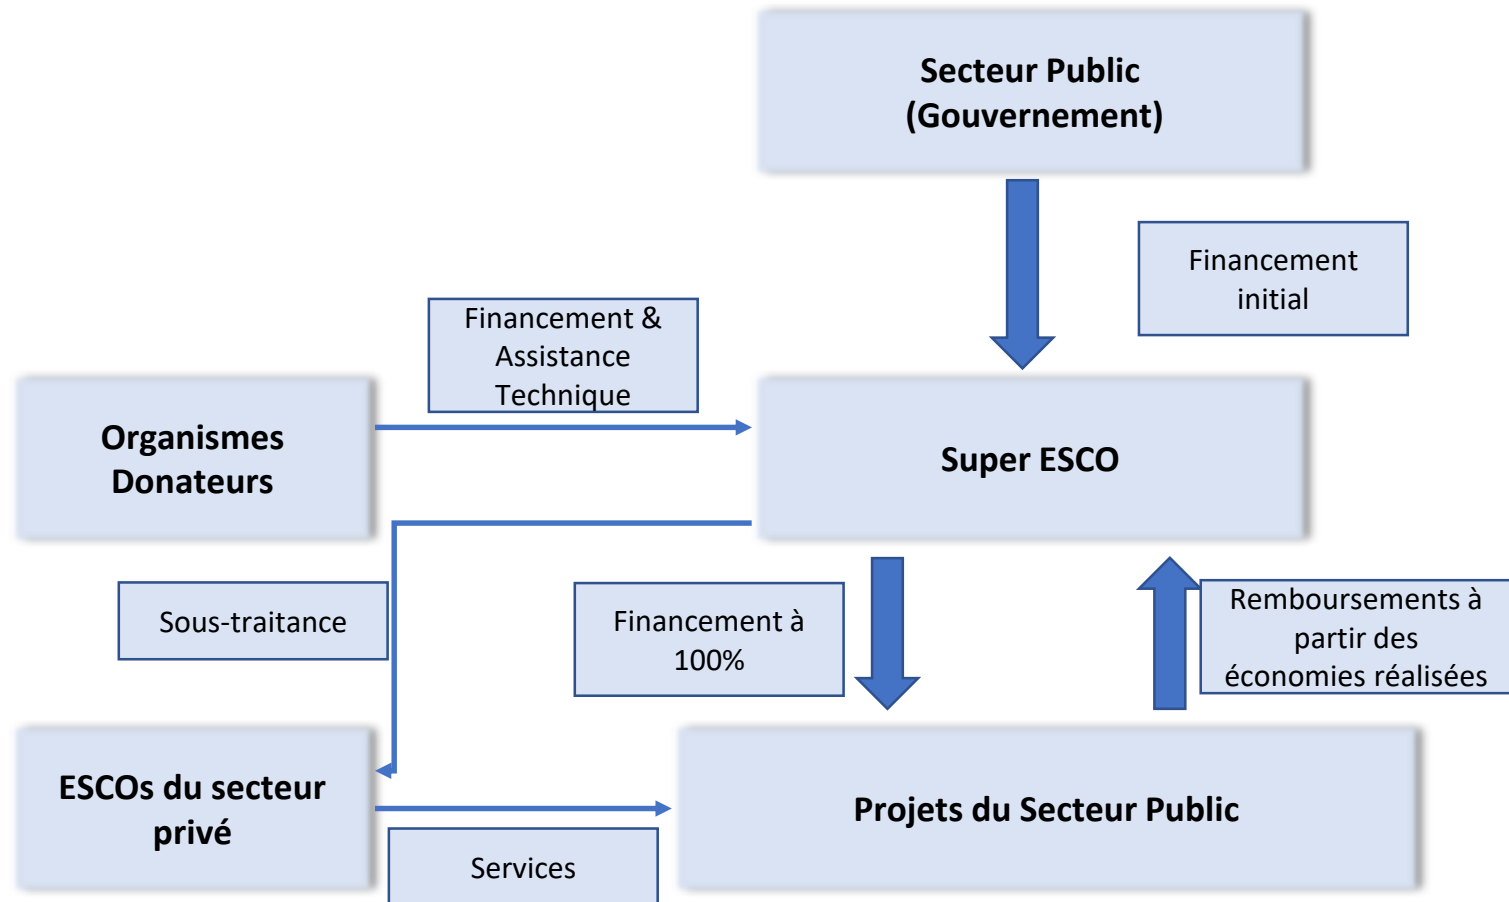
Secteur Public
(Gouvernement)

Financement initial

Financement & Assistance Technique

Organismes Donateurs

Super ESCO

Sous-traitance

Financement à 100%

Remboursements à partir des économies réalisées

ESCOs du secteur privé

Projets du Secteur Public

Services